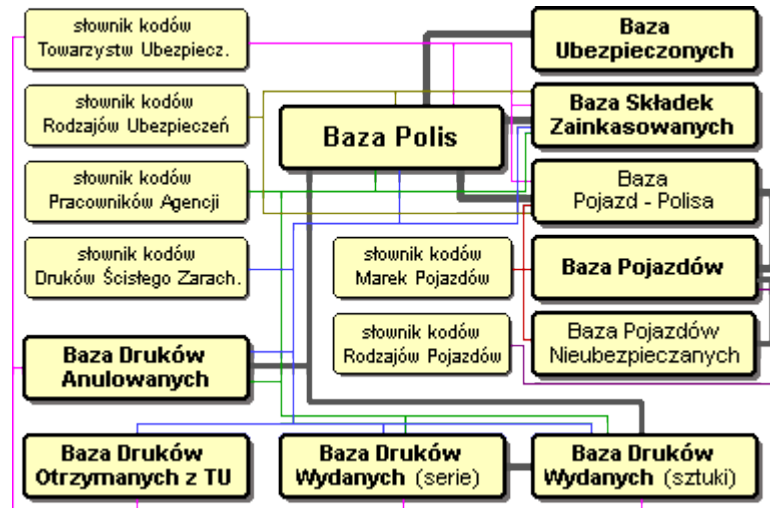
słownik kodów
Towarzystw Ubezpiecz.

słownik kodów
Rodzajów Ubezpieczeń

słownik kodów
Pracowników Agencji

słownik kodów
Druków Ścisłego Zarach.

Baza Druków
Anulowanych

Baza Polis

Baza
Ubezpieczonych

Baza Składek
Zainkasowanych

Baza
Pojazd - Polisa

słownik kodów
Marek Pojazdów

Baza Pojazdów

słownik kodów
Rodzajów Pojazdów

Baza Pojazdów
Nieubezpieczanych

Baza Druków
Otrzymanych z TU

Baza Druków
Wydanych (serie)

Baza Druków
Wydanych (sztuki)